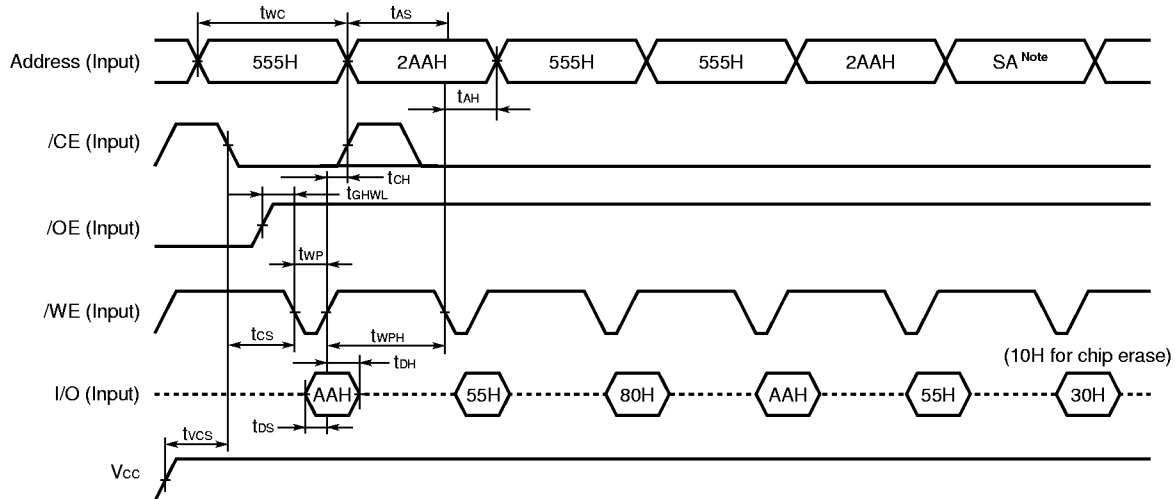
$t_{WC}$

$t_{AS}$

Address (Input)

555H

2AAH

555H

555H

2AAH

SA $^{Note}$

$t_{AH}$

/CE (Input)

$t_{CH}$

$t_{GHWL}$

/OE (Input)

$t_{WP}$

/WE (Input)

$t_{CS}$

$t_{WPH}$

$t_{DH}$

(10H for chip erase)

I/O (Input)

AAH

55H

80H

AAH

55H

30H

$t_{DS}$

$t_{VCS}$

$V_{CC}$